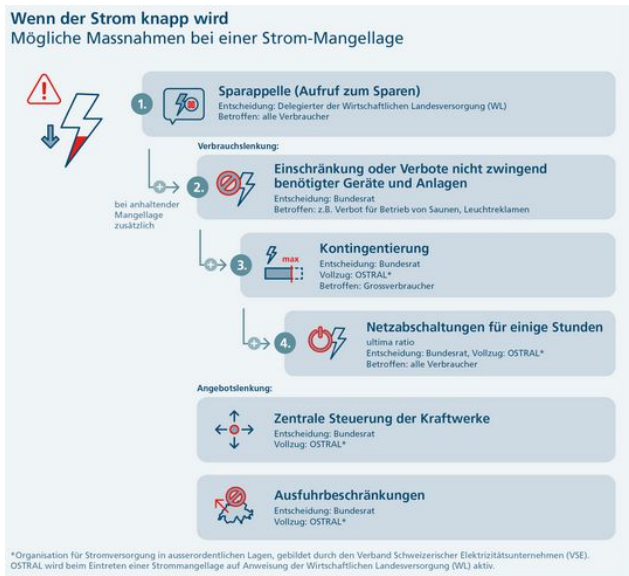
Wenn der Strom knapp wird
Mögliche Massnahmen bei einer Strom-Mangellage

1.
Sparappelle (Aufruf zum Sparen)
Entscheidung: Delegierter der Wirtschaftlichen Landesversorgung (WL)
Betroffen: alle Verbraucher

Verbrauchslenkung:

bei anhaltender Mangellage zusätzlich

2.
Einschränkung oder Verbote nicht zwingend benötigter Geräte und Anlagen
Entscheidung: Bundesrat
Betroffen: z.B. Verbot für Betrieb von Saunen, Leuchtreklamen

3.
max
Kontingentierung
Entscheidung: Bundesrat
Vollzug: OSTRAL*
Betroffen: Grossverbraucher

4.
Netzabschaltungen für einige Stunden
ultima ratio
Entscheidung: Bundesrat, Vollzug: OSTRAL*
Betroffen: alle Verbraucher

Angebotslenkung:

Zentrale Steuerung der Kraftwerke
Entscheidung: Bundesrat
Vollzug: OSTRAL*

Ausfuhrbeschränkungen
Entscheidung: Bundesrat
Vollzug: OSTRAL*

*Organisation für Stromversorgung in ausserordentlichen Lagen, gebildet durch den Verband Schweizerischer Elektrizitätsunternehmen (VSE). OSTRAL wird beim Eintreten einer Strommangellage auf Anweisung der Wirtschaftlichen Landesversorgung (WL) aktiv.